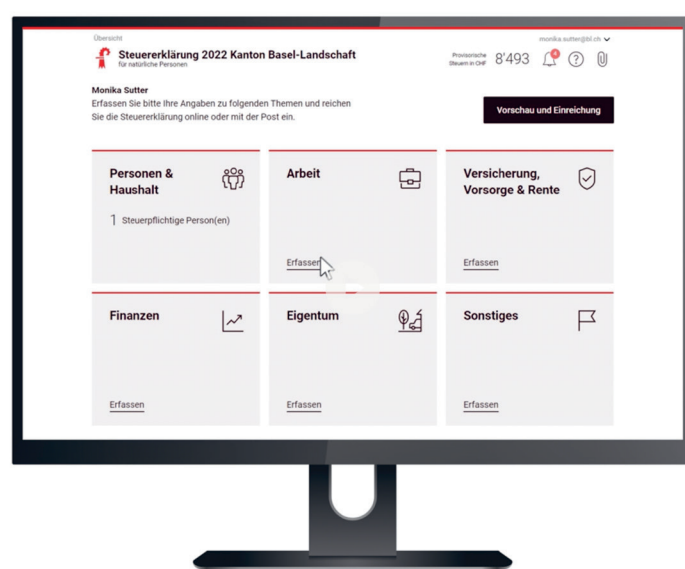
Übersicht

Steuererklärung 2022 Kanton Basel-Landschaft
für natürliche Personen

monika.sutter@bl.ch

Provisorische Steuern in CHF 8'493

4

Monika Sutter
Erfassen Sie bitte Ihre Angaben zu folgenden Themen und reichen Sie die Steuererklärung online oder mit der Post ein.

Vorschau und Einreichung

Personen & Haushalt

1 Steuerpflichtige Person(en)

Arbeit

Erfassen

Versicherung, Vorsorge & Rente

Erfassen

Finanzen

Erfassen

Eigentum

Erfassen

Sonstiges

Erfassen